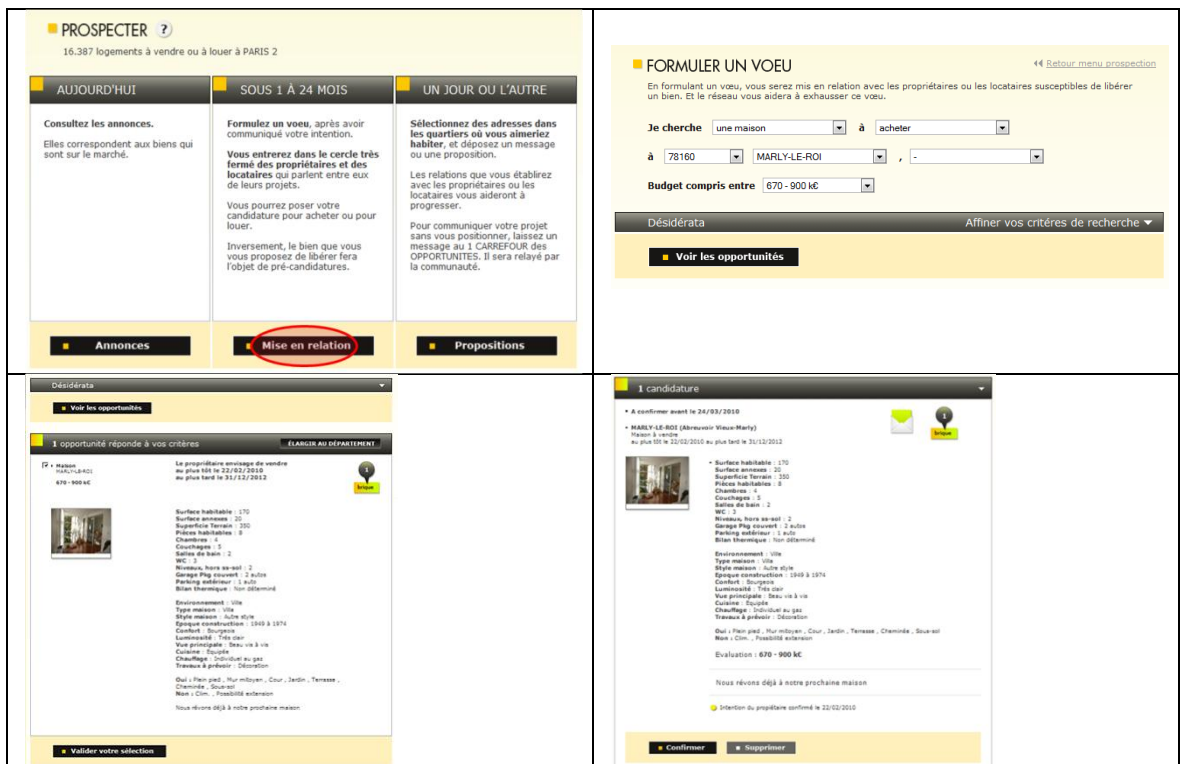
PROSPECTER ?

16.387 logements à vendre ou à louer à PARIS 2

AUJOURD'HUI

Consultez les annonces.

Elles correspondent aux biens qui sont sur le marché.

SOUS 1 À 24 MOIS

Formulez un voeu, après avoir communiqué votre intention.

Vous entrerez dans le cercle très fermé des propriétaires et des locataires qui parlent entre eux de leurs projets.

Vous pourrez poser votre candidature pour acheter ou pour louer.

Inversement, le bien que vous vous proposez de libérer fera l'objet de pré-candidatures.

UN JOUR OU L'AUTRE

Sélectionnez des adresses dans les quartiers où vous aimeriez habiter, et déposez un message ou une proposition.

Les relations que vous établirez avec les propriétaires ou les locataires vous aideront à progresser.

Pour communiquer votre projet sans vous positionner, laissez un message au 1 CARREFOUR des OPPORTUNITES. Il sera relayé par la communauté.

Annonces

Mise en relation

Propositions

FORMULER UN VOEU

Retour menu prospection

En formulant un voeu, vous serez mis en relation avec les propriétaires ou les locataires susceptibles de libérer un bien. Et le réseau vous aidera à exhausser ce voeu.

Je cherche une maison à acheter

à 78160 MARLY-LE-ROI , -

Budget compris entre 670 - 900 k€

Désidérata

Affiner vos critères de recherche

Voir les opportunités

Désidérata

Voir les opportunités

1 opportunité réponde à vos critères

ÉLARGIR AU DÉPARTEMENT

Maison
MARLY-LE-ROI
670 - 900 k€

Le propriétaire envisage de vendre au plus tôt le 22/02/2010 au plus tard le 31/12/2012

1
brique

Surface habitable : 170
Surface annexes : 20
Superficie Terrain : 350
Pièces habitables : 8
Chambres : 4
Couchages : 5
Salles de bain : 2
WC : 3
Niveaux, hors ss-sol : 2
Garage Pkg couvert : 2 autos
Parking extérieur : 1 auto
Bilan thermique : Non déterminé

Environnement : Ville
Type maison : Ville
Style maison : Autre style
Epoque construction : 1949 à 1974
Confort : Bourgeois
Luminosité : Très clair
Vue principale : Beau vis à vis
Cuisine : Equipée
Chauffage : Individuel au gaz
Travaux à prévoir : Décoration

Oui : Plein pied , Mur mitoyen , Cour , Jardin , Terrasse , Cheminée , Sous-sol
Non : Clim. , Possibilité extension

Nous rêvons déjà à notre prochaine maison

Valider votre sélection

1 candidature

A confirmer avant le 24/03/2010

MARLY-LE-ROI (Abreuvoir Vieux-Marly)
Maison à vendre
au plus tôt le 22/02/2010 au plus tard le 31/12/2012

1
brique

Surface habitable : 170
Surface annexes : 20
Superficie Terrain : 350
Pièces habitables : 8
Chambres : 4
Couchages : 5
Salles de bain : 2
WC : 3
Niveaux, hors ss-sol : 2
Garage Pkg couvert : 2 autos
Parking extérieur : 1 auto
Bilan thermique : Non déterminé

Environnement : Ville
Type maison : Ville
Style maison : Autre style
Epoque construction : 1949 à 1974
Confort : Bourgeois
Luminosité : Très clair
Vue principale : Beau vis à vis
Cuisine : Equipée
Chauffage : Individuel au gaz
Travaux à prévoir : Décoration

Oui : Plein pied , Mur mitoyen , Cour , Jardin , Terrasse , Cheminée , Sous-sol
Non : Clim. , Possibilité extension

Evaluation : 670 - 900 k€

Nous rêvons déjà à notre prochaine maison

Intention du propriétaire confirmé le 22/02/2010

Confirmer

Supprimer